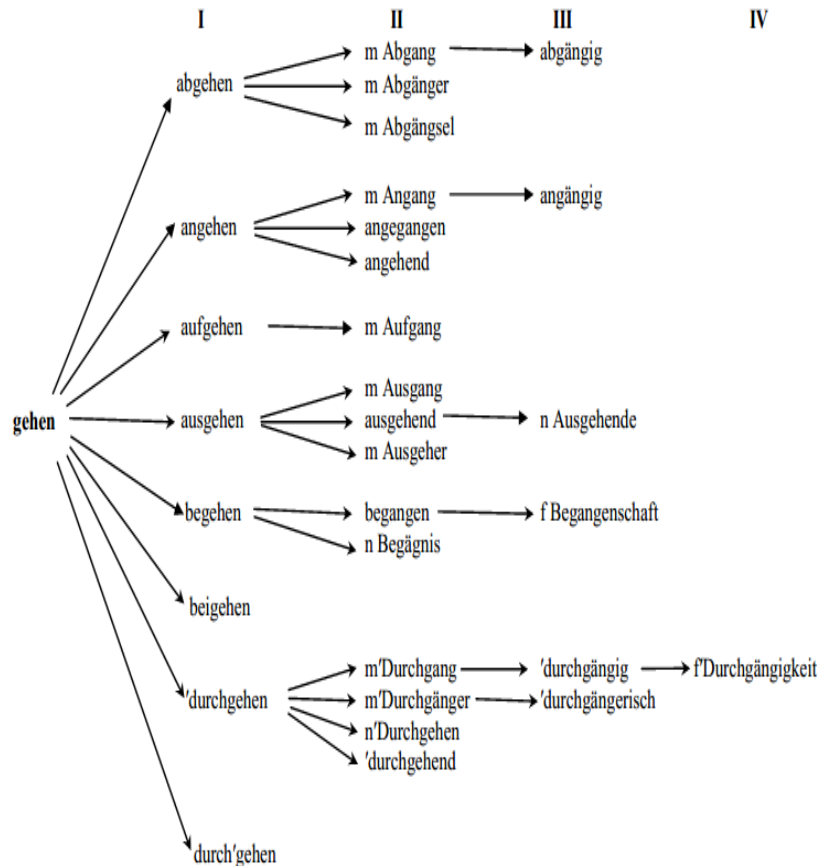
I II III IV

gehen

abgehen
m Abgang
abgängig
m Abgänger
m Abgängsel

angehen
m Angang
angängig
angegangen
angehend

aufgehen
m Aufgang

ausgehen
m Ausgang
ausgehend
n Ausgehende
m Ausgeher

begehen
begangen
f Begangenschaft
n Begägnis

beigehen

ˈdurchgehen
mˈDurchgang
ˈdurchgängig
fˈDurchgängigkeit
mˈDurchgänger
ˈdurchgängerisch
nˈDurchgehen
ˈdurchgehend

durchˈgehen